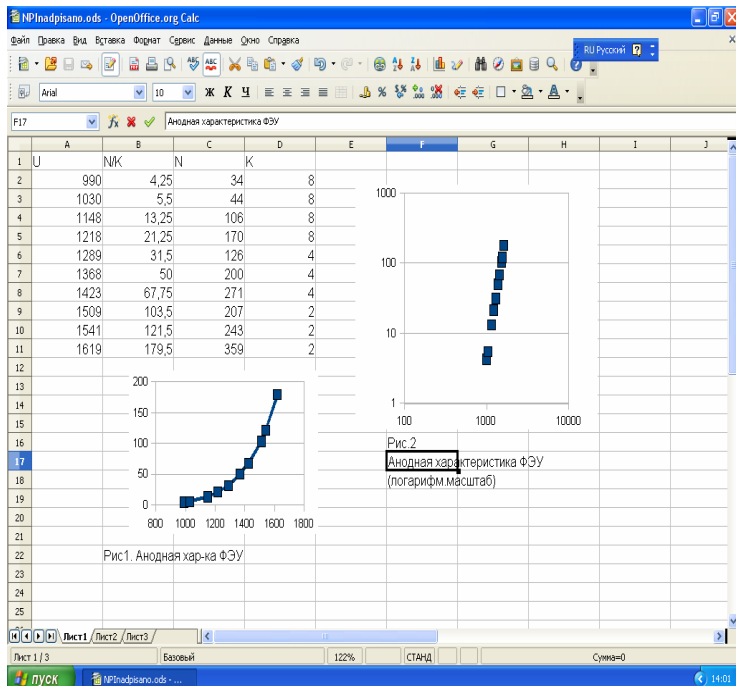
NPInadpisano.ods - OpenOffice.org Calc

Файл Правка Вид Вставка Формат Сервис Данные Окно Справка

RU Русский

Arial 10 Ж К Ч

F17 Анодная характеристика ФЭУ

| | A | B | C | D | E | F | G | H | I | J |
|---|---|---|---|---|---|---|---|---|---|---|
| 1 | U | N/K | N | K | | | | | | |
| 2 | 990 | 4,25 | 34 | 8 | | | | | | |
| 3 | 1030 | 5,5 | 44 | 8 | | | | | | |
| 4 | 1148 | 13,25 | 106 | 8 | | | | | | |
| 5 | 1218 | 21,25 | 170 | 8 | | | | | | |
| 6 | 1289 | 31,5 | 126 | 4 | | | | | | |
| 7 | 1368 | 50 | 200 | 4 | | | | | | |
| 8 | 1423 | 67,75 | 271 | 4 | | | | | | |
| 9 | 1509 | 103,5 | 207 | 2 | | | | | | |
| 10 | 1541 | 121,5 | 243 | 2 | | | | | | |
| 11 | 1619 | 179,5 | 359 | 2 | | | | | | |

1000
100
10
1
100 1000 10000

Рис.2
Анодная характеристика ФЭУ
(логарифм.масштаб)

200
150
100
50
0
800 1000 1200 1400 1600 1800

Рис1. Анодная хар-ка ФЭУ

12 13 14 15 16 17 18 19 20 21 22 23 24 25

Лист1 Лист2 Лист3

Лист 1 / 3 Базовый 122% СТАНД Сумма=0

пуск NPInadpisano.ods - ... 14:01